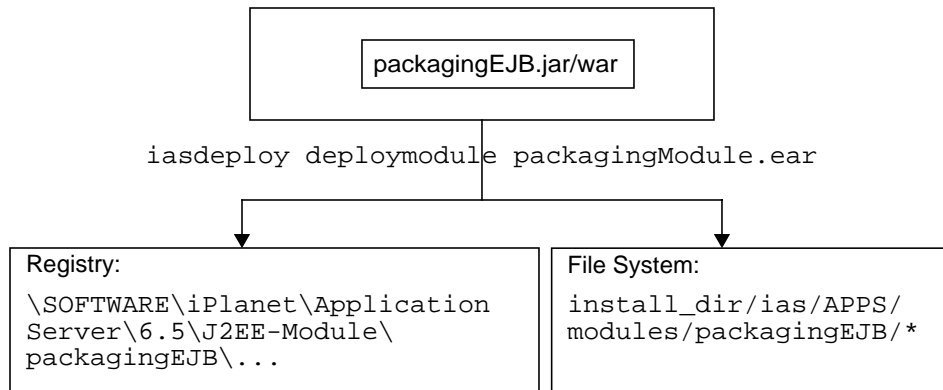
packagingEJB.jar/war

iasdeploy deploymodule packagingModule.ear

Registry:

\SOFTWARE\iPlanet\Application Server\6.5\J2EE-Module\packagingEJB\...

File System:

install_dir/ias/APPS/modules/packagingEJB/*